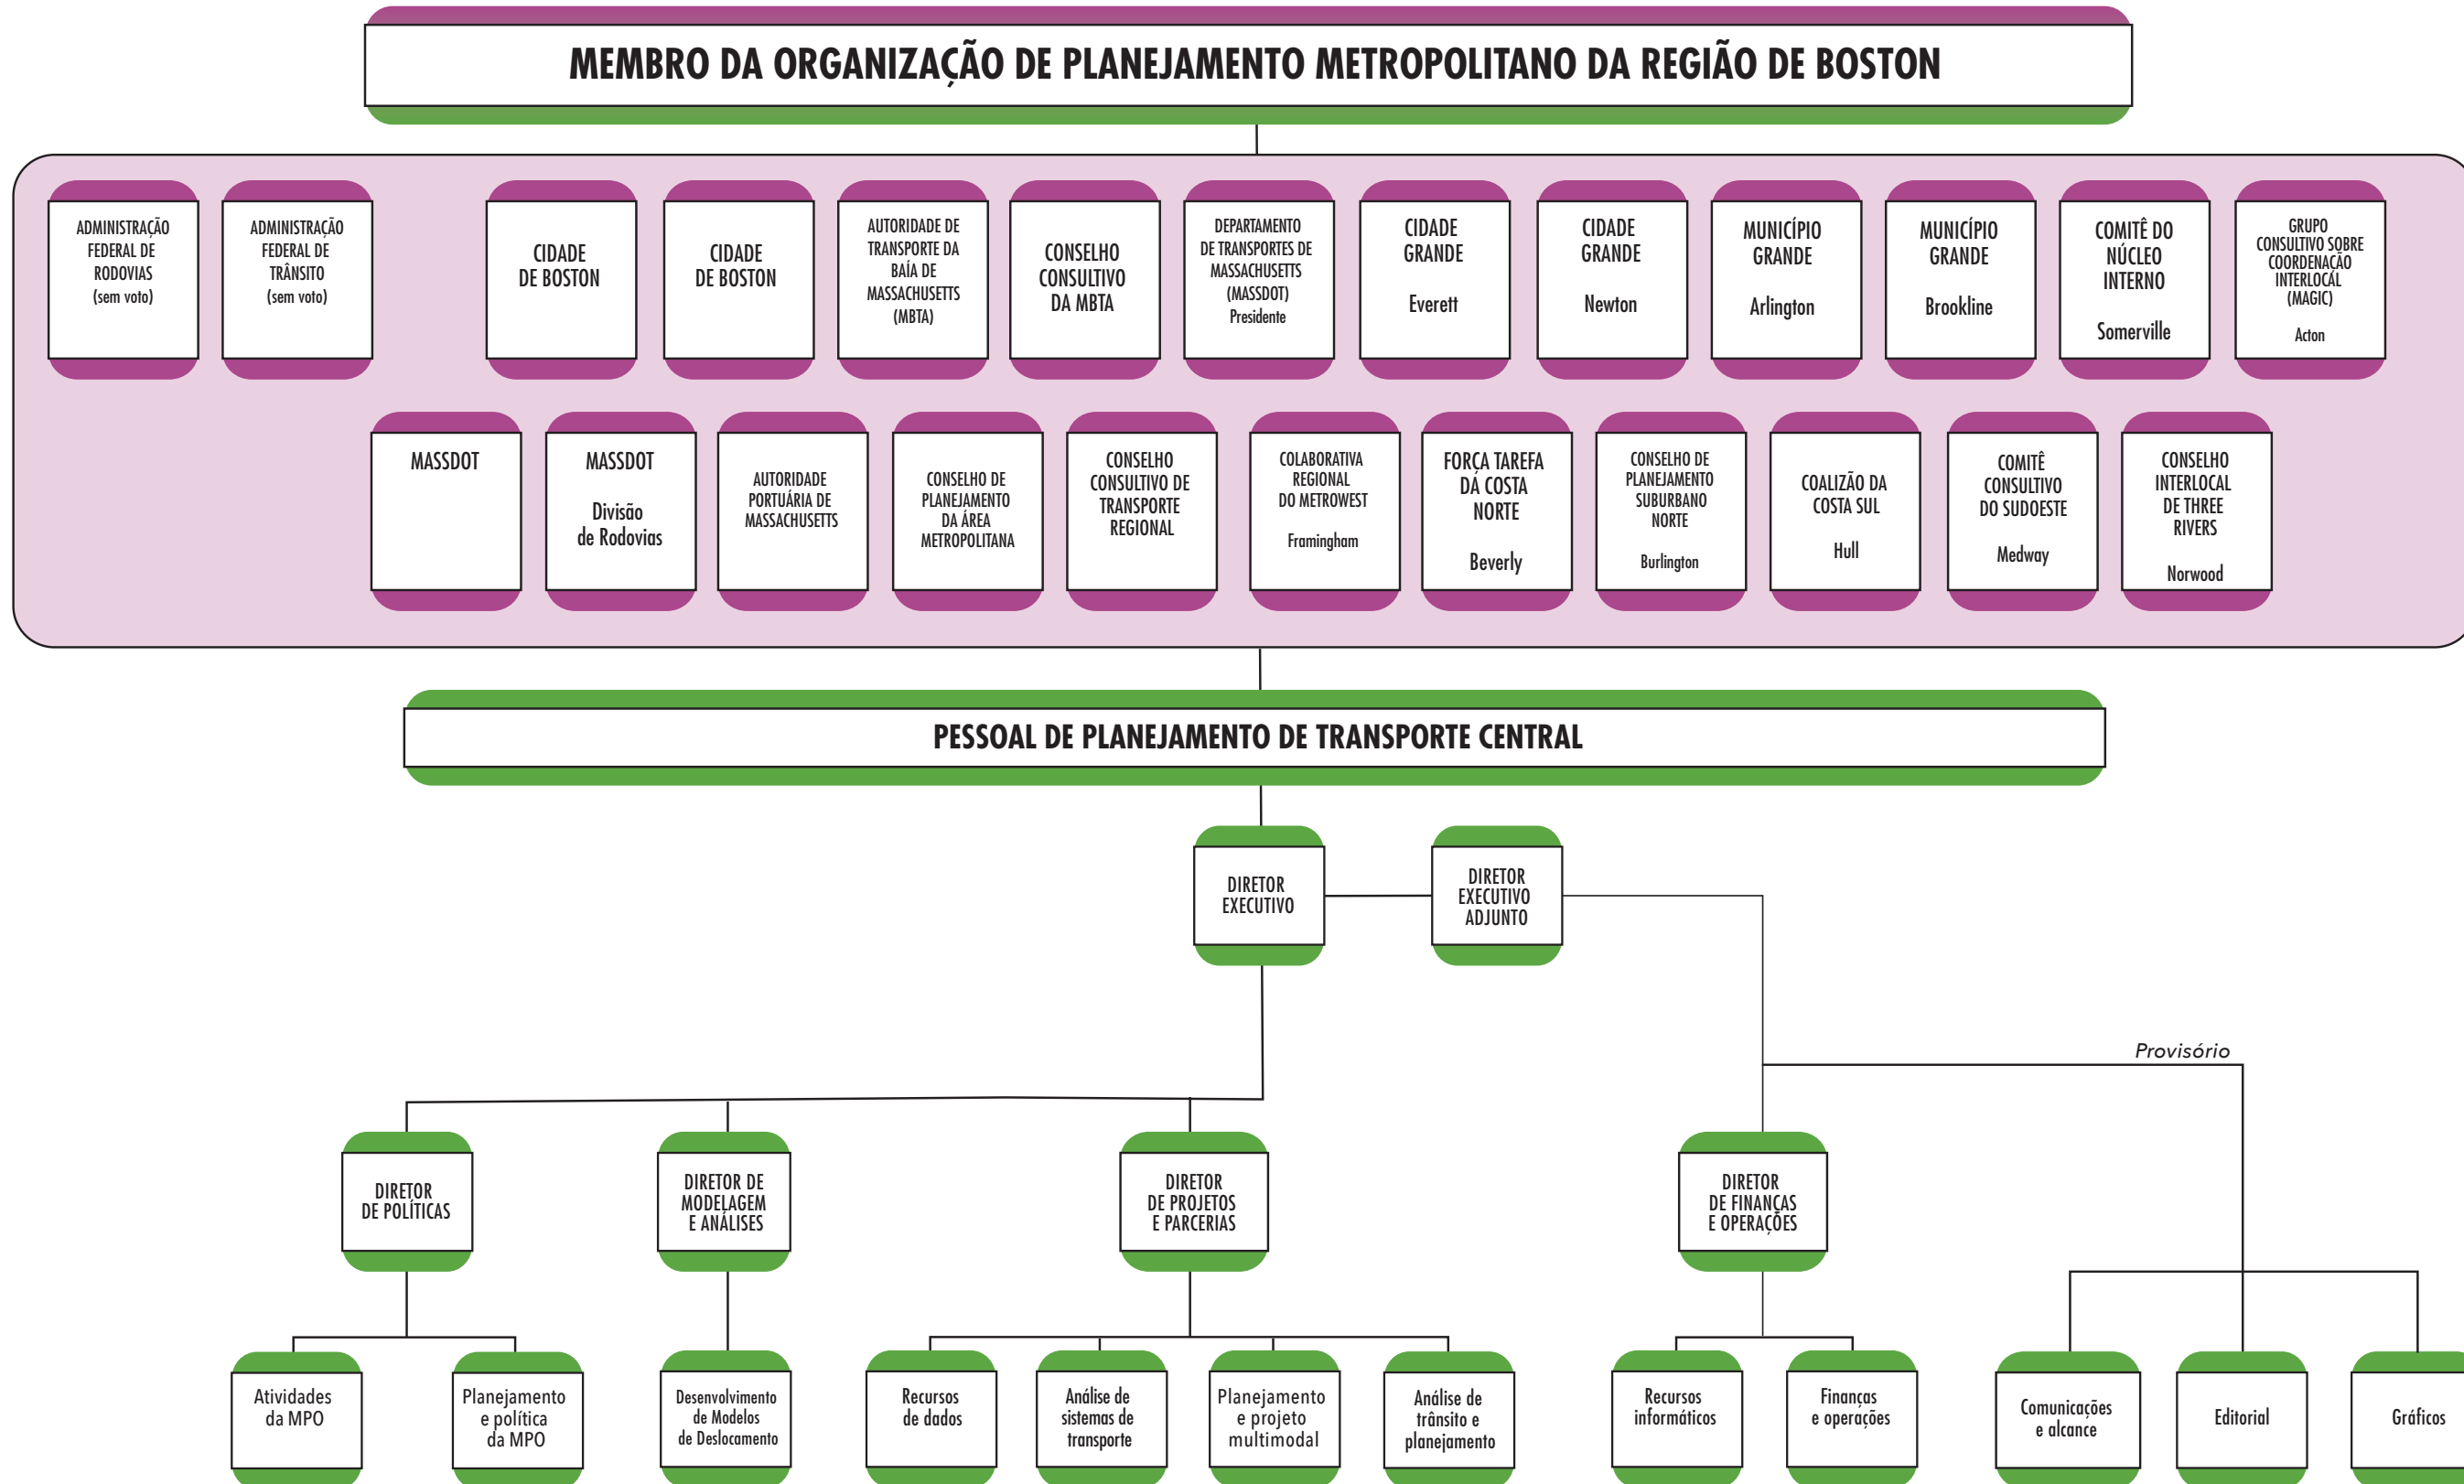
MEMBRO DA ORGANIZAÇÃO DE PLANEJAMENTO METROPOLITANO DA REGIÃO DE BOSTON

ADMINISTRAÇÃO FEDERAL DE RODOVIAS (sem voto)

ADMINISTRAÇÃO FEDERAL DE TRÂNSITO (sem voto)

CIDADE DE BOSTON

CIDADE DE BOSTON

AUTORIDADE DE TRANSPORTE DA BAÍA DE MASSACHUSETTS (MBTA)

CONSELHO CONSULTIVO DA MBTA

DEPARTAMENTO DE TRANSPORTES DE MASSACHUSETTS (MASSDOT) Presidente

CIDADE GRANDE Everett

CIDADE GRANDE Newton

MUNICÍPIO GRANDE Arlington

MUNICÍPIO GRANDE Brookline

COMITÊ DO NÚCLEO INTERNO Somerville

GRUPO CONSULTIVO SOBRE COORDENAÇÃO INTERLOCÁL (MAGIC) Acton

MASSDOT

MASSDOT Divisão de Rodovias

AUTORIDADE PORTUÁRIA DE MASSACHUSETTS

CONSELHO DE PLANEJAMENTO DA ÁREA METROPOLITANA

CONSELHO CONSULTIVO DE TRANSPORTE REGIONAL

COLABORATIVA REGIONAL DO METROWEST Framingham

FORÇA TAREFA DA COSTA NORTE Beverly

CONSELHO DE PLANEJAMENTO SUBURBANO NORTE Burlington

COALIZÃO DA COSTA SUL Hull

COMITÊ CONSULTIVO DO SUDOESTE Medway

CONSELHO INTERLOCAL DE THREE RIVERS Norwood

PESSOAL DE PLANEJAMENTO DE TRANSPORTE CENTRAL

DIRETOR EXECUTIVO

DIRETOR EXECUTIVO ADJUNTO

Provisório

DIRETOR DE POLÍTICAS

DIRETOR DE MODELAGEM E ANÁLISES

DIRETOR DE PROJETOS E PARCERIAS

DIRETOR DE FINANÇAS E OPERAÇÕES

Atividades da MPO

Planejamento e política da MPO

Desenvolvimento de Modelos de Deslocamento

Recursos de dados

Análise de sistemas de transporte

Planejamento e projeto multimodal

Análise de trânsito e planejamento

Recursos informáticos

Finanças e operações

Comunicações e alcance

Editorial

Gráficos